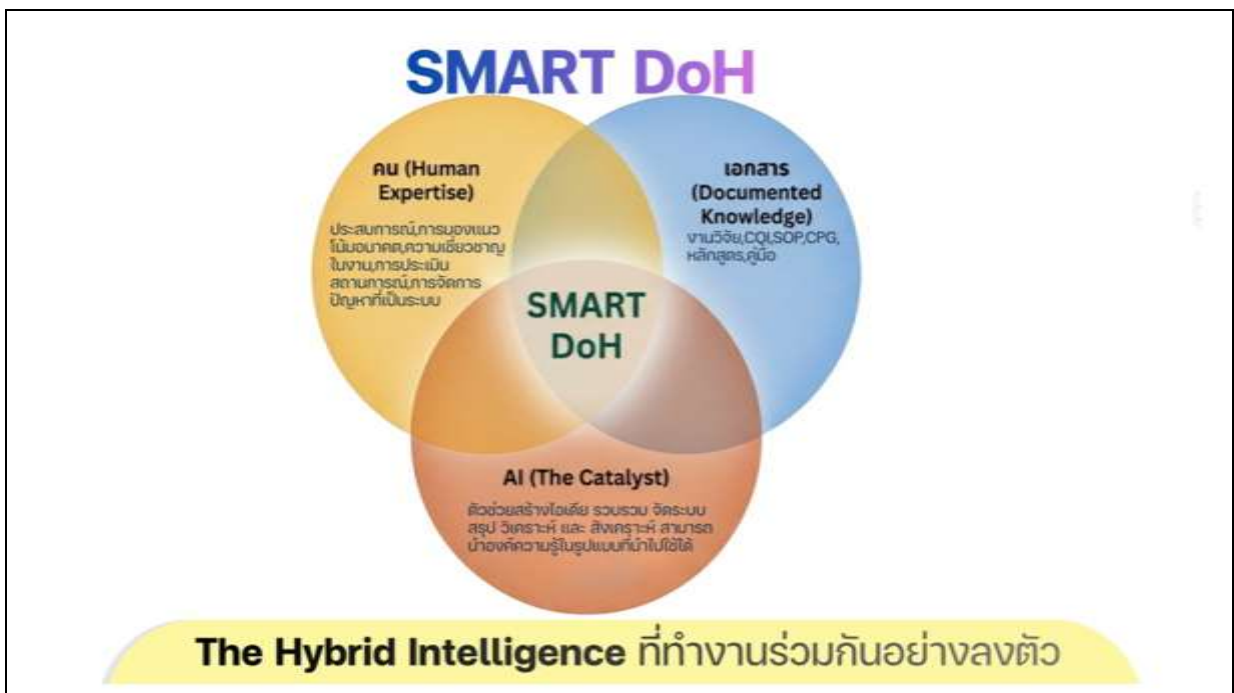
SMART DoH

คน (Human Expertise)

ประสบการณ์,การมองแนวโน้มอนาคต,ความเชี่ยวชาญในงาน,การประเมินสถานการณ์,การจัดการปัญหาที่เป็นระบบ

เอกสาร (Documented Knowledge)

งานวิจัย,CQI,SOP,CPG, หลักสูตร,คู่มือ

SMART DoH

AI (The Catalyst)

ตัวช่วยสร้างไอเดีย รวบรวม จัดระบบ สรุป วิเคราะห์ และ สังเคราะห์ สามารถนำองค์ความรู้ในรูปแบบที่นำไปใช้ได้

The Hybrid Intelligence ที่ทำงานร่วมกันอย่างลงตัว